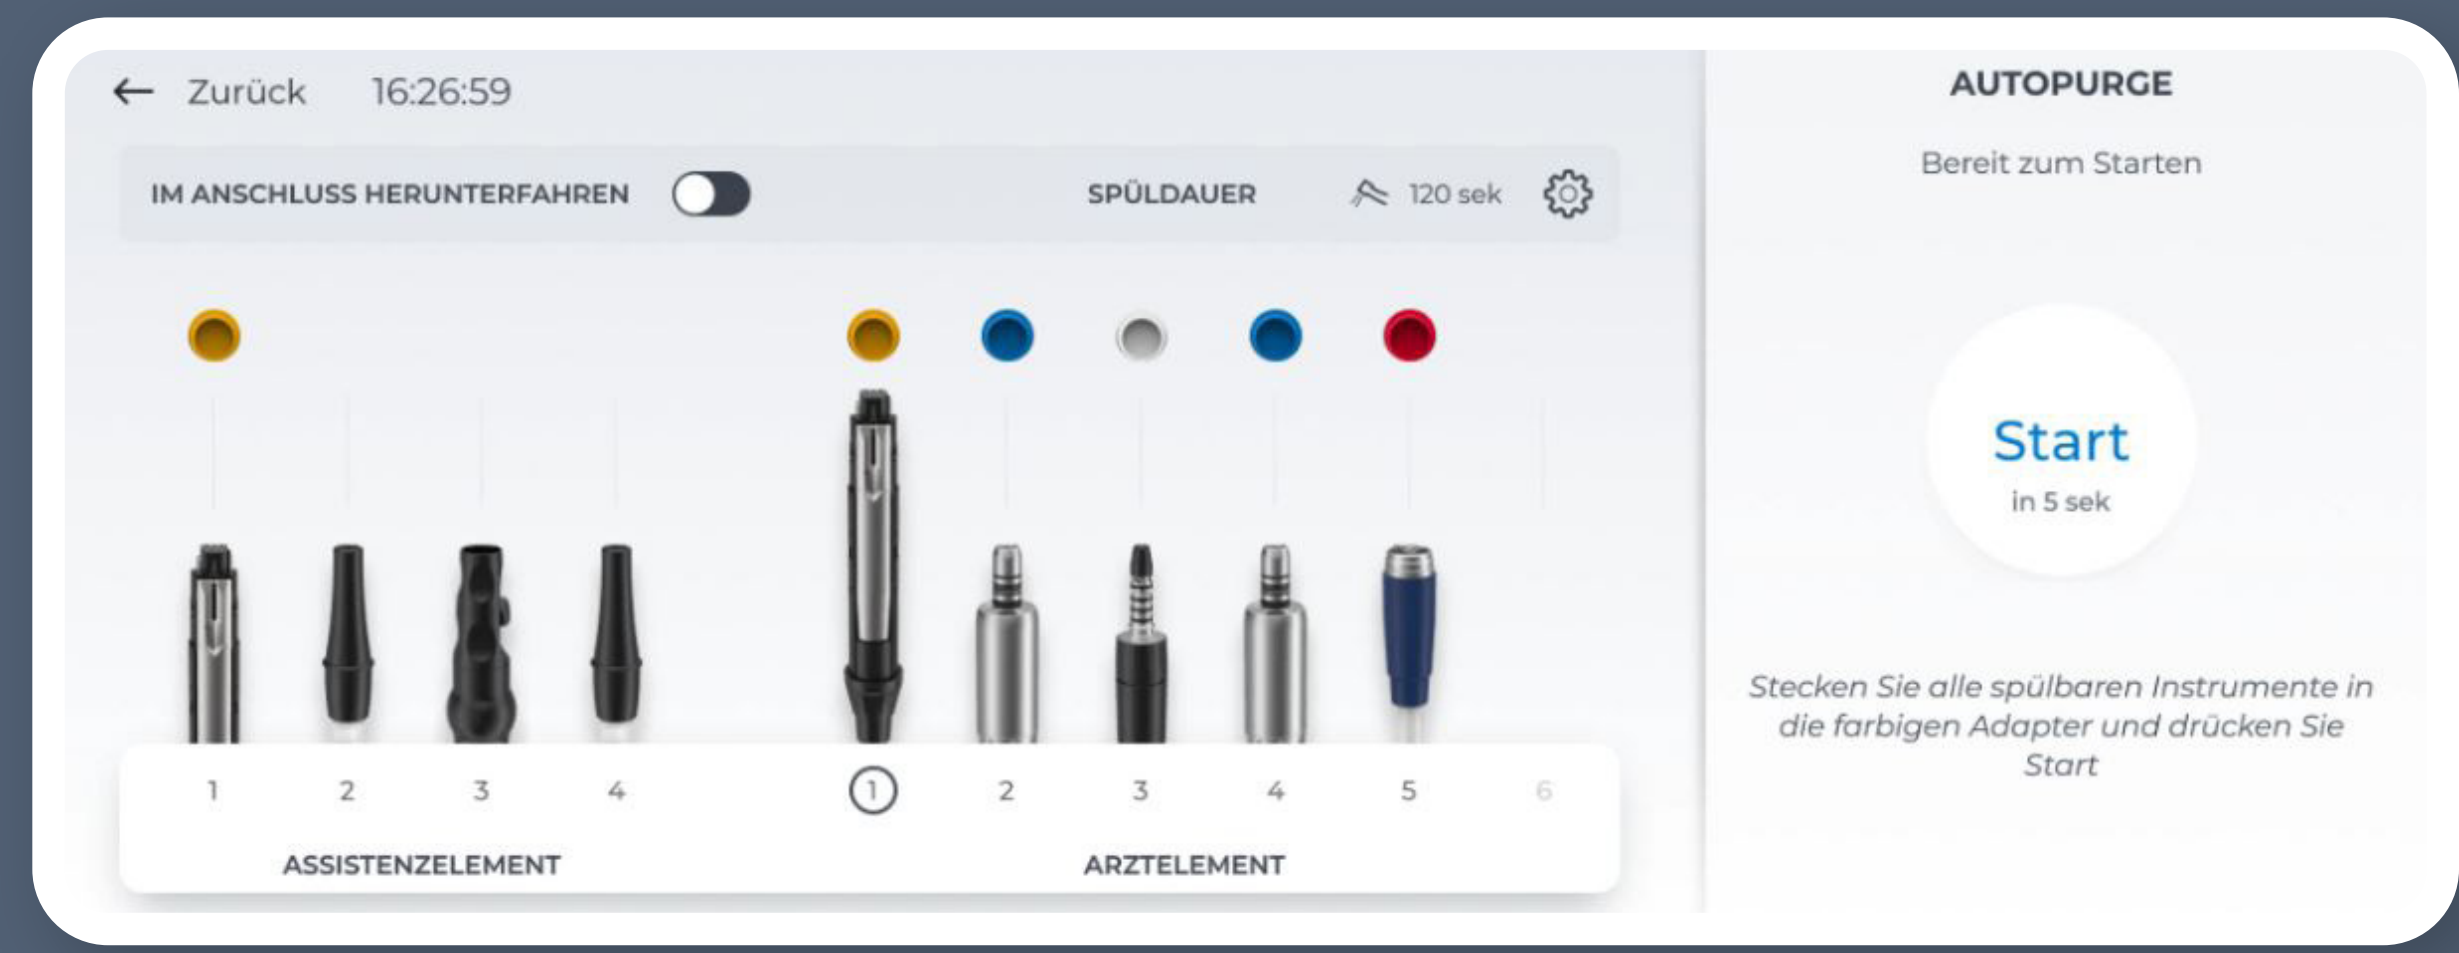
← Zurück 16:26:59

IM ANSCHLUSS HERUNTERFAHREN

SPÜLDAUER

120 sek

1 2 3 4

ASSISTENZELEMENT

1 2 3 4 5 6

ARZTELEMENT

AUTOPURGE

Bereit zum Starten

Start

in 5 sek

Stecken Sie alle spülbaren Instrumente in die farbigen Adapter und drücken Sie Start